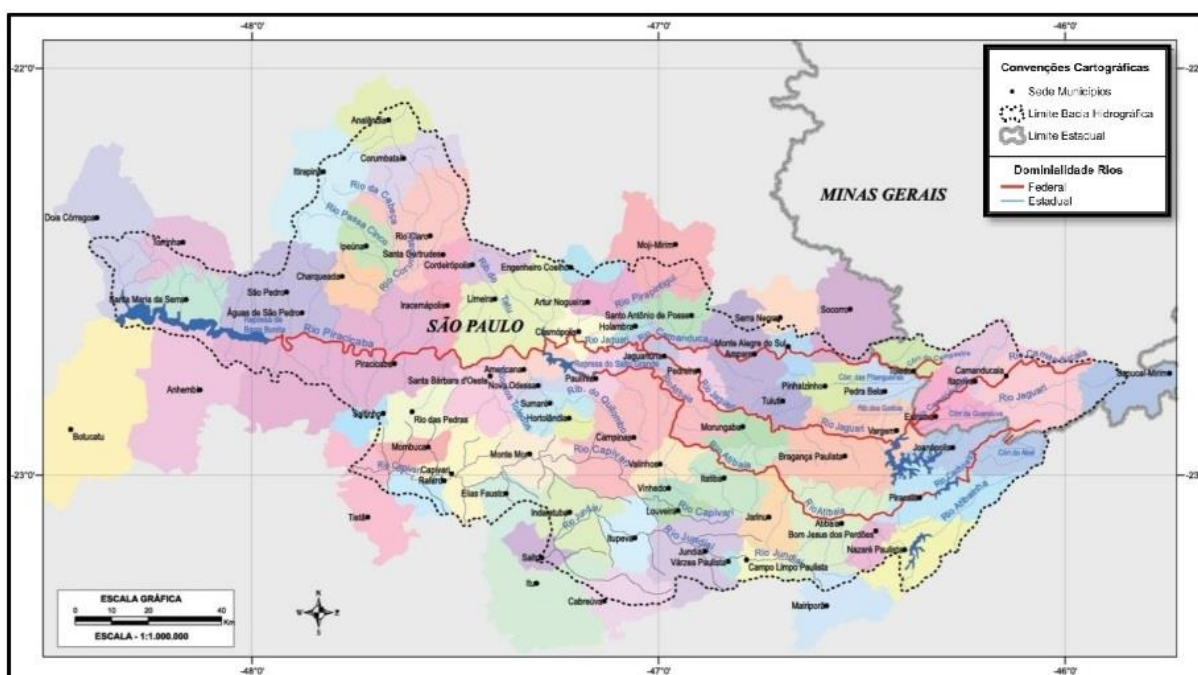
-48°0'
-47°0'
-46°0'
-22°0'
-22
-23°0'
-23

Convenções Cartográficas
Sede Municípios
Limite Bacia Hidrográfica
Limite Estadual
Dominialidade Rios
Federal
Estadual

MINAS GERAIS
SÃO PAULO

Analândia
Corumbataí
Itirapina
Rio da Cabeça
Rio Passa Cinco
Dois Córregos
Brotas
Ipeúna
Rio Claro
Santa Gertrudes
Cordeirópolis
Engenheiro Coelho
Mogi-Mirim
Charqueada
Rio Corumbataí
Rib. Tatu
São Pedro
Santa Maria da Serra
Águas de São Pedro
Iracemápolis
Limeira
Artur Nogueira
Rio Piracicaba
Rio Pirapitingui
Santo Antônio de Posse
Serra Negra
Socorro
Cosmópolis
Holambra
Rio Jaguari
Rio Camanducaia
Monte Alegre do Sul
Amparo
Piracicaba
Santa Bárbara d'Oeste
Americana
Nova Odessa
Paulínia
Jaguariúna
Pedreira
Pinhalzinho
Pedra Bela
Camanducaia
Itapeva
Toledo
Sapucaí-Mirim
Anhembi
Saltinho
Rio das Pedras
Sumaré
Hortolândia
Rib. do Quilombo
Tuiuti
Extrema
Rio Jaguari
Botucatu
Mombuca
Campinas
Morungaba
Vargem
Joanópolis
Capivari
Rafard
Monte Mor
Valinhos
Rio Capivari
Bragança Paulista
Rio Atibaia
Elias Fausto
Vinhedo
Itatiba
Piracaia
Tietê
Indaiatuba
Louveira
Jarinu
Atibaia
Bom Jesus dos Perdões
Nazaré Paulista
Itupeva
Jundiaí
Rio Jundiaí
Salto
Várzea Paulista
Campo Limpo Paulista
Itu
Cabreúva
Mairiporã

ESCALA GRÁFICA
0 10 20 40 Km
ESCALA - 1:1.000.000
N
S